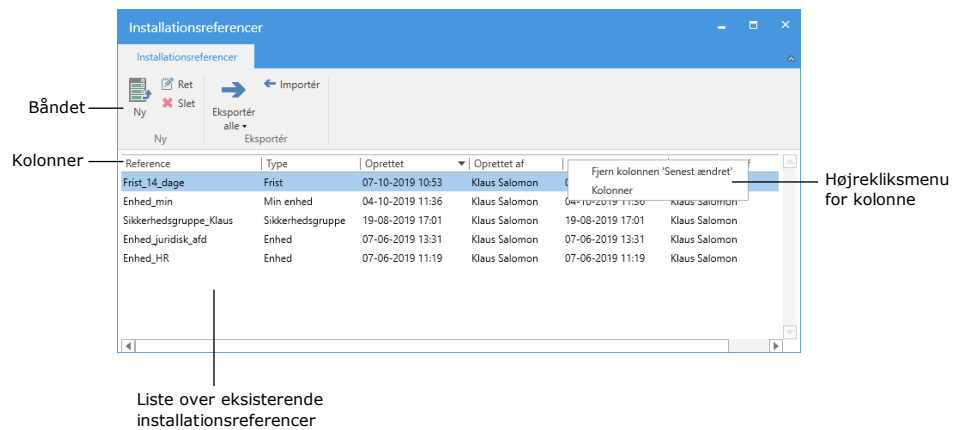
Installationsreferencer

Installationsreferencer

Ny

Ret

Slet

Ny

Eksportér alle

Importér

Eksportér

Båndet

Kolonner

| Reference | Type | Oprettet | Oprettet af | | |
|---|---|---|---|---|---|
| Frist_14_dage | Frist | 07-10-2019 10:53 | Klaus Salomon | 0 | |
| Enhed_min | Min enhed | 04-10-2019 11:36 | Klaus Salomon | 04-10-2019 11:36 | Klaus Salomon |
| Sikkerhedsgruppe_Klaus | Sikkerhedsgruppe | 19-08-2019 17:01 | Klaus Salomon | 19-08-2019 17:01 | Klaus Salomon |
| Enhed_juridisk_afd | Enhed | 07-06-2019 13:31 | Klaus Salomon | 07-06-2019 13:31 | Klaus Salomon |
| Enhed_HR | Enhed | 07-06-2019 11:19 | Klaus Salomon | 07-06-2019 11:19 | Klaus Salomon |

Fjern kolonnen 'Senest ændret'

Kolonner

Højrekliksmenu for kolonne

Liste over eksisterende installationsreferencer